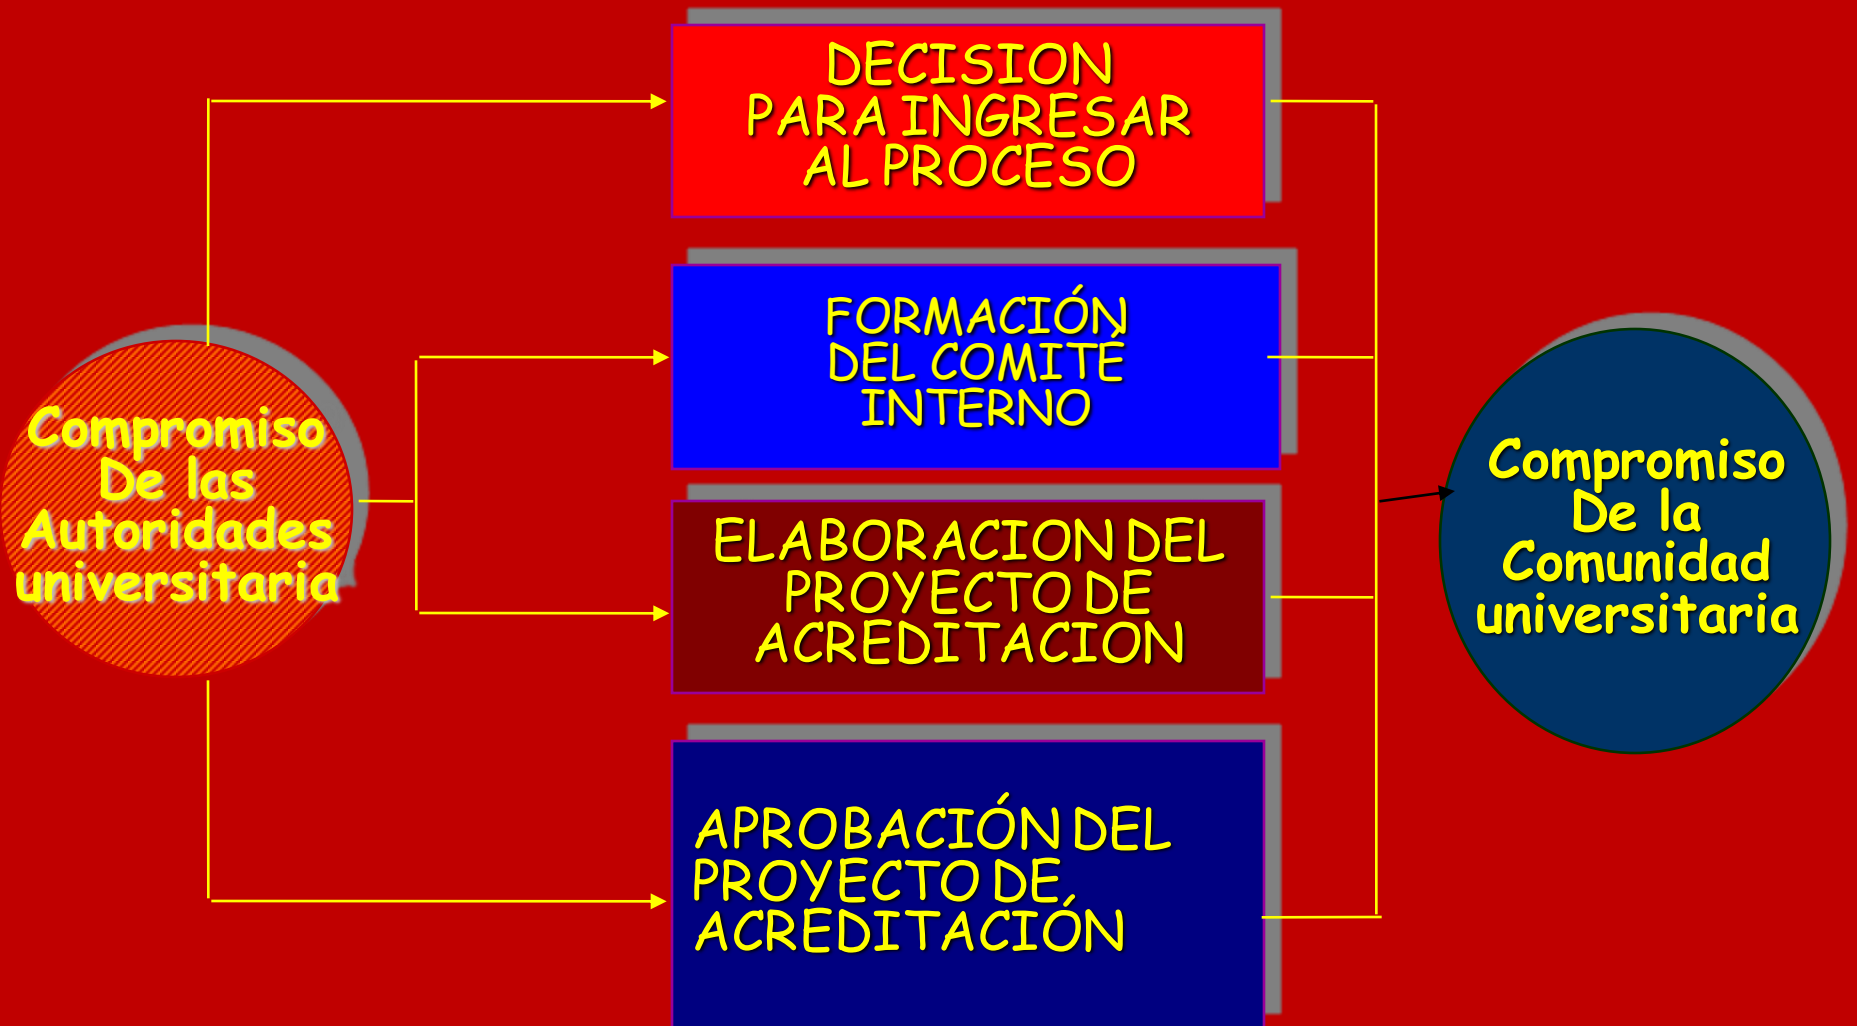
Compromiso De las Autoridades universitaria

DECISION PARA INGRESAR AL PROCESO

FORMACIÓN DEL COMITÉ INTERNO

ELABORACION DEL PROYECTO DE ACREDITACION

APROBACIÓN DEL PROYECTO DE, ACREDITACIÓN

Compromiso De la Comunidad universitaria